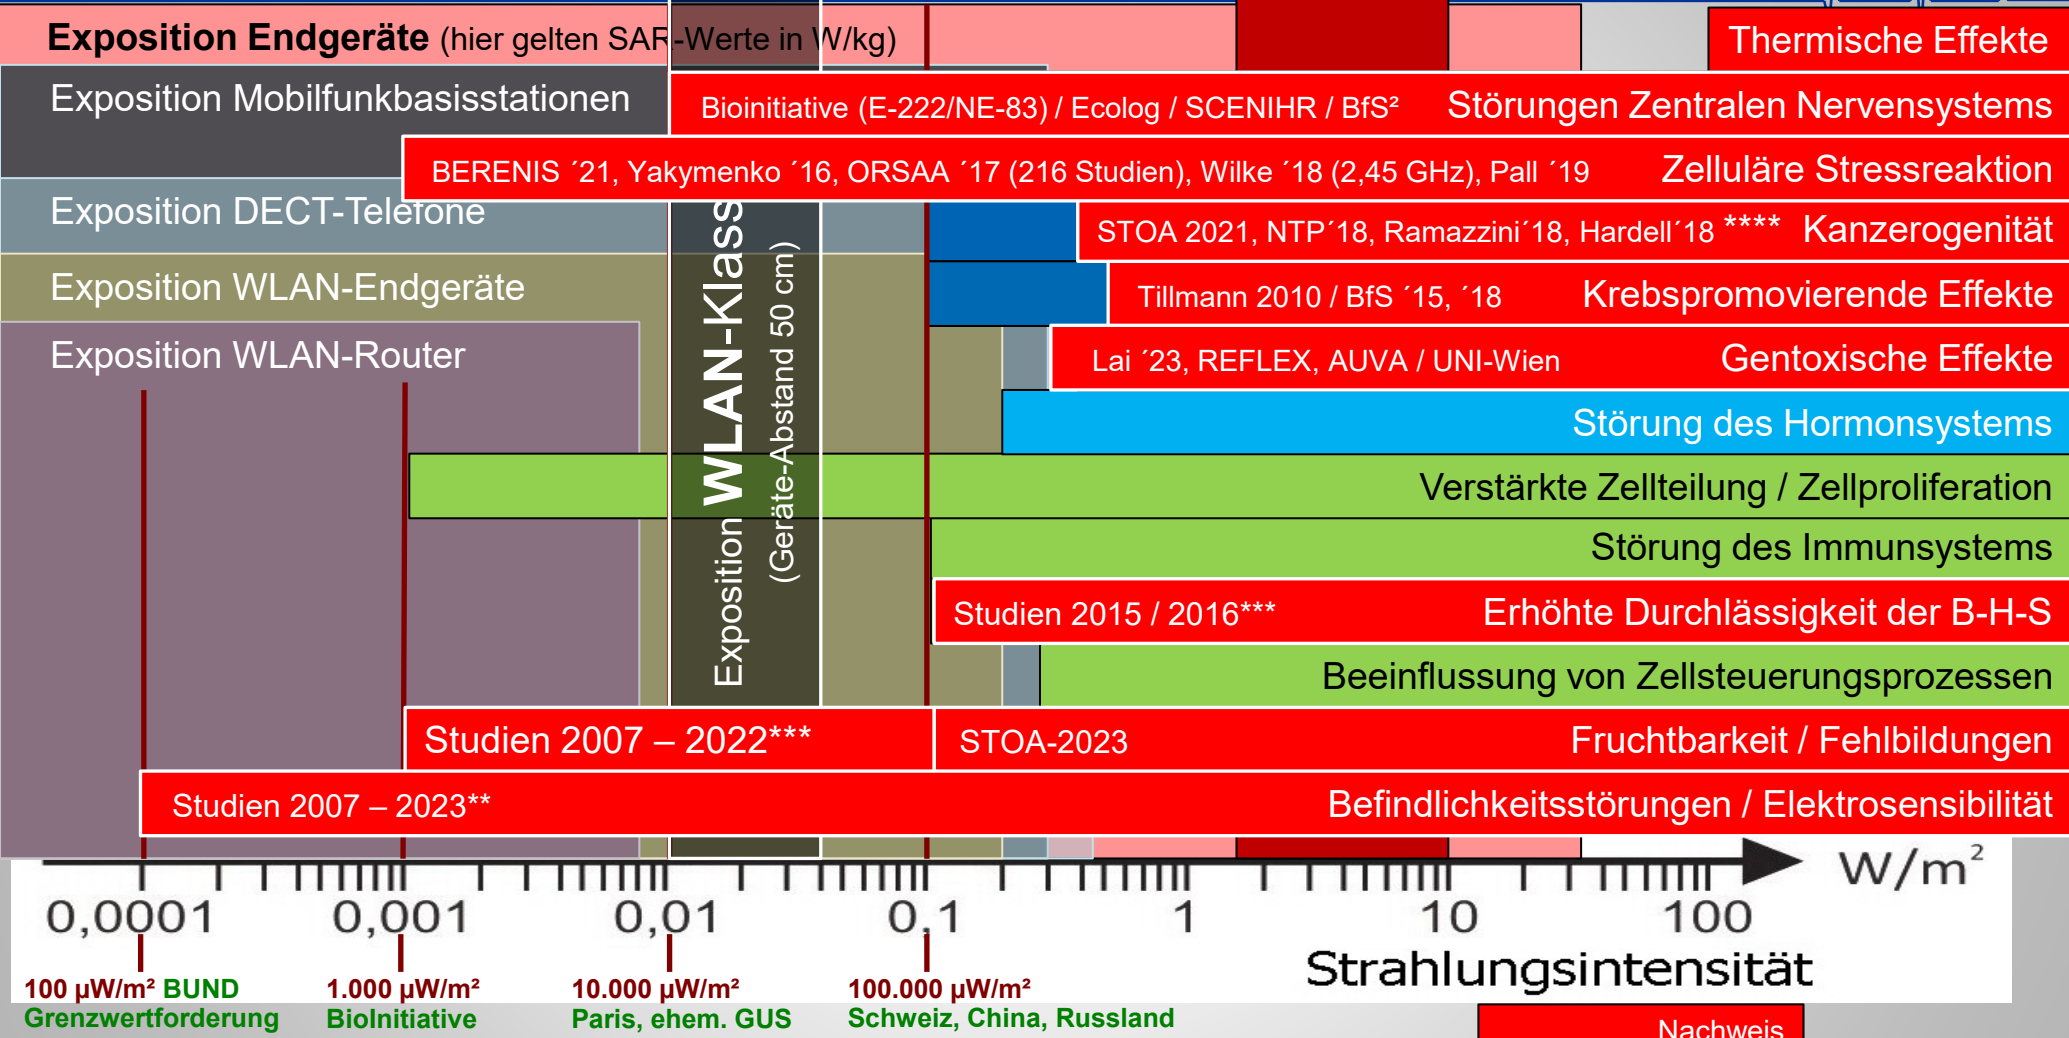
Exposition Endgeräte (hier gelten SAR-Werte in W/kg)

Thermische Effekte

Exposition Mobilfunkbasisstationen

Bioinitiative (E-222/NE-83) / Ecolog / SCENIHR / BfS² Störungen Zentralen Nervensystems

BERENIS ´21, Yakymenko ´16, ORSAA ´17 (216 Studien), Wilke ´18 (2,45 GHz), Pall ´19 Zelluläre Stressreaktion

Exposition DECT-Telefone

STOA 2021, NTP´18, Ramazzini´18, Hardell´18 **** Kanzerogenität

Exposition WLAN-Endgeräte

Tillmann 2010 / BfS ´15, ´18 Krebspromovierende Effekte

Exposition WLAN-Router

Lai ´23, REFLEX, AUVA / UNI-Wien Gentoxische Effekte

Störung des Hormonsystems

Exposition WLAN-Klass (Geräte-Abstand 50 cm)

Verstärkte Zellteilung / Zellproliferation

Störung des Immunsystems

Studien 2015 / 2016*** Erhöhte Durchlässigkeit der B-H-S

Beeinflussung von Zellsteuerungsprozessen

Studien 2007 – 2022*** STOA-2023 Fruchtbarkeit / Fehlbildungen

Studien 2007 – 2023** Befindlichkeitsstörungen / Elektrosensibilität

0,0001 0,001 0,01 0,1 1 10 100 W/m²

Strahlungsintensität

100 µW/m² BUND Grenzwertforderung

1.000 µW/m² BioInitiative

10.000 µW/m² Paris, ehem. GUS

100.000 µW/m² Schweiz, China, Russland

Nachweis